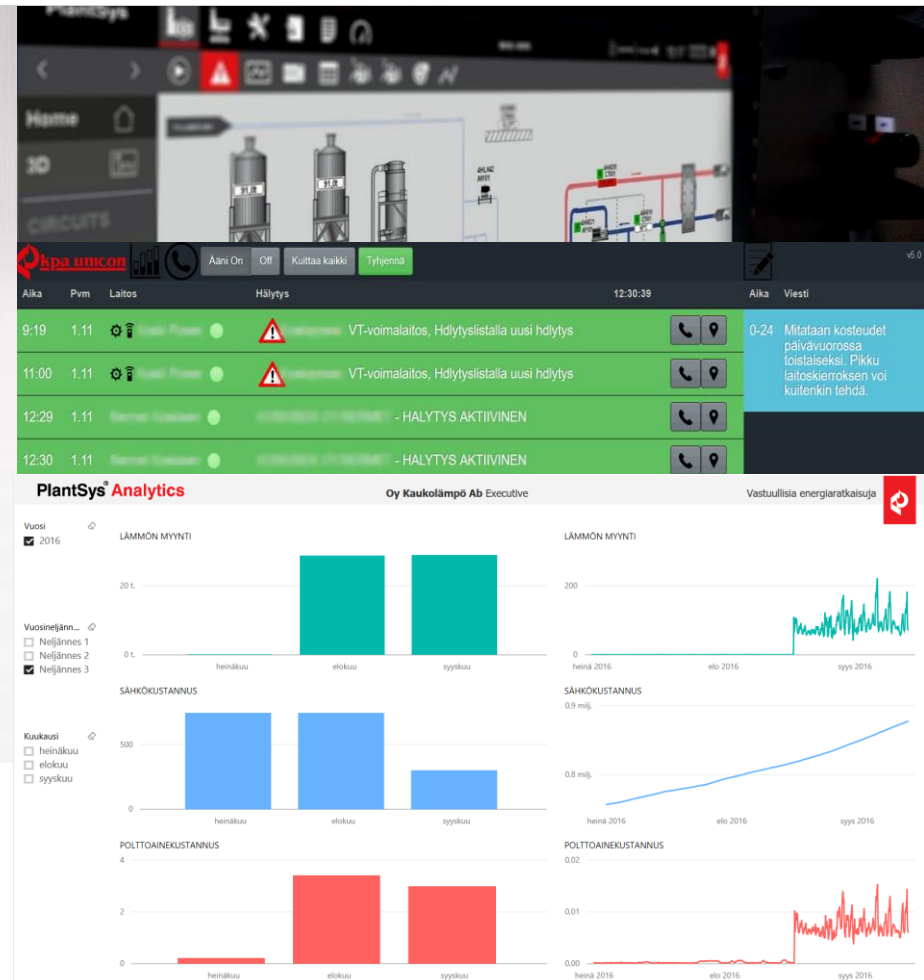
PlantSys

Home

3D

CIRCUITS

kpa unicon

Ääni On Off Kuittaa kaikki Tyhjennä

v5.0

| Aika | Pvm | Laitos | Hälytys | 12:30:39 |
|---|---|---|---|---|
| 9:19 | 1.11 | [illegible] | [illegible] VT-voimalaitos, Hdlytyslistalla uusi hdlytys | |
| 11:00 | 1.11 | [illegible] | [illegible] VT-voimalaitos, Hdlytyslistalla uusi hdlytys | |
| 12:29 | 1.11 | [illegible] | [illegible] - HALYTYS AKTIIVINEN | |
| 12:30 | 1.11 | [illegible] | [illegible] - HALYTYS AKTIIVINEN | |

| Aika | Viesti |
|---|---|
| 0-24 | Mitataan kosteudet päivävuorossa toistaiseksi. Pikku laitoskierroksen voi kuitenkin tehdä. |

PlantSys® Analytics

Oy Kaukolämpö Ab Executive

Vastuullisia energiaratkaisuja

Vuosi
2016

Vuosineljänn...
Neljännes 1
Neljännes 2
Neljännes 3

Kuukausi
heinäkuu
elokuu
syyskuu

LÄMMÖN MYYNTI
20 t.
0 t.
heinäkuu elokuu syyskuu

LÄMMÖN MYYNTI
200
0
heinä 2016 elo 2016 syys 2016

SÄHKÖKUSTANNUS
500
0
heinäkuu elokuu syyskuu

SÄHKÖKUSTANNUS
0,9 milj.
0,8 milj.
heinä 2016 elo 2016 syys 2016

POLTTOAINEKUSTANNUS
4
2
0
heinäkuu elokuu syyskuu

POLTTOAINEKUSTANNUS
0,02
0,01
0,00
heinä 2016 elo 2016 syys 2016